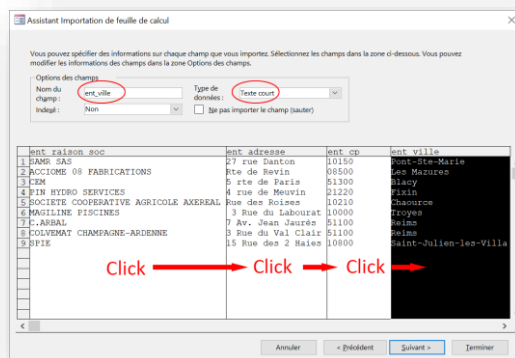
Assistant Importation de feuille de calcul

Vous pouvez spécifier des informations sur chaque champ que vous importez. Sélectionnez les champs dans la zone ci-dessous. Vous pouvez modifier les informations des champs dans la zone Options des champs.

Options des champs
Nom du champ : ent_ville
Type de données : Texte court
Indexé : Non
Ne pas importer le champ (sauter)

| | ent raison soc | ent adresse | ent cp | ent ville |
|---|---|---|---|---|
| 1 | SAMR SAS | 27 rue Danton | 10150 | Pont-Ste-Marie |
| 2 | ACCIOME 08 FABRICATIONS | Rte de Revin | 08500 | Les Mazures |
| 3 | CEM | 5 rte de Paris | 51300 | Blacy |
| 4 | FIN HYDRO SERVICES | 4 rue de Meuvin | 21220 | Fixin |
| 5 | SOCIETE COOPERATIVE AGRICOLE AXEREAL | Rue des Roises | 10210 | Chaource |
| 6 | MAGILINE PISCINES | 3 Rue du Labourat | 10000 | Troyes |
| 7 | C.ARBAL | 7 Av. Jean Jaurès | 51100 | Reims |
| 8 | COLVEMAT CHAMPAGNE-ARDENNE | 3 Rue du Val Clair | 51100 | Reims |
| 9 | SPIE | 15 Rue des 2 Haies | 10800 | Saint-Julien-les-Villa |

Click Click Click

Annuler < Précédent Suivant > Terminer